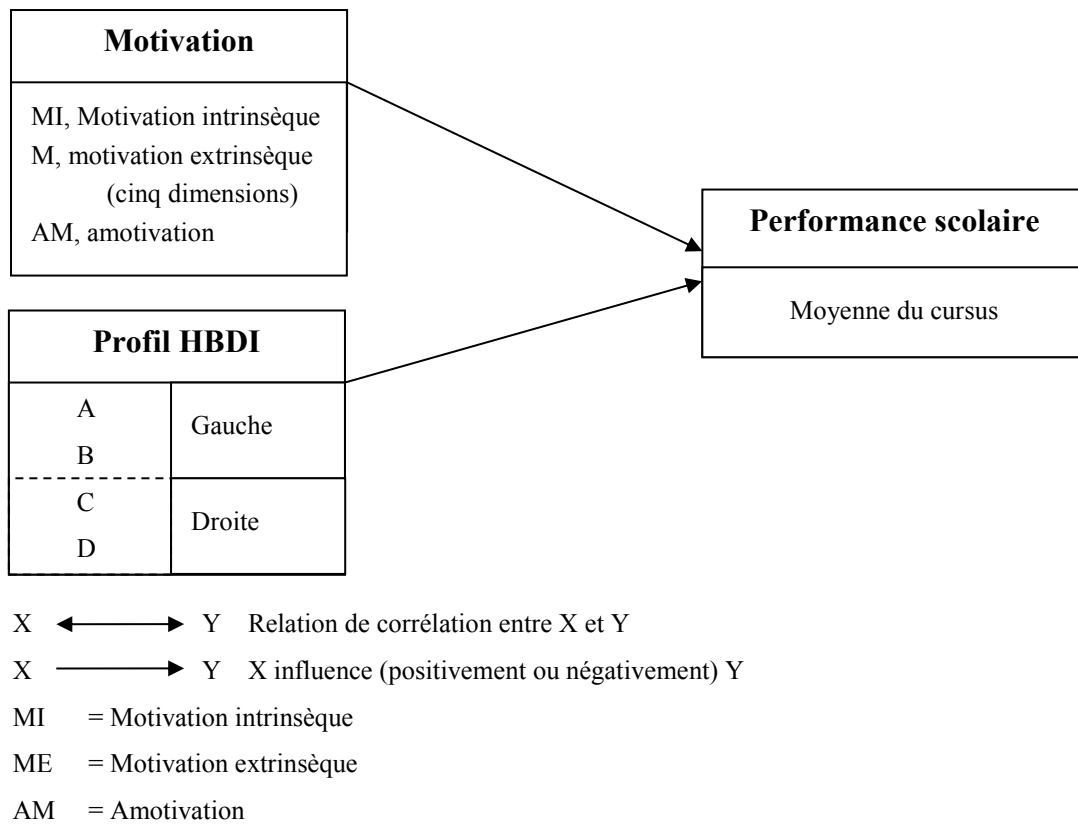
Motivation

MI, Motivation intrinsèque
M, motivation extrinsèque
(cinq dimensions)
AM, amotivation

Performance scolaire

Moyenne du cursus

Profil HBDI

| A<br>B | Gauche |
|---|---|
| C<br>D | Droite |

X ⟷ Y Relation de corrélation entre X et Y

X ⟶ Y X influence (positivement ou négativement) Y

MI = Motivation intrinsèque

ME = Motivation extrinsèque

AM = Amotivation